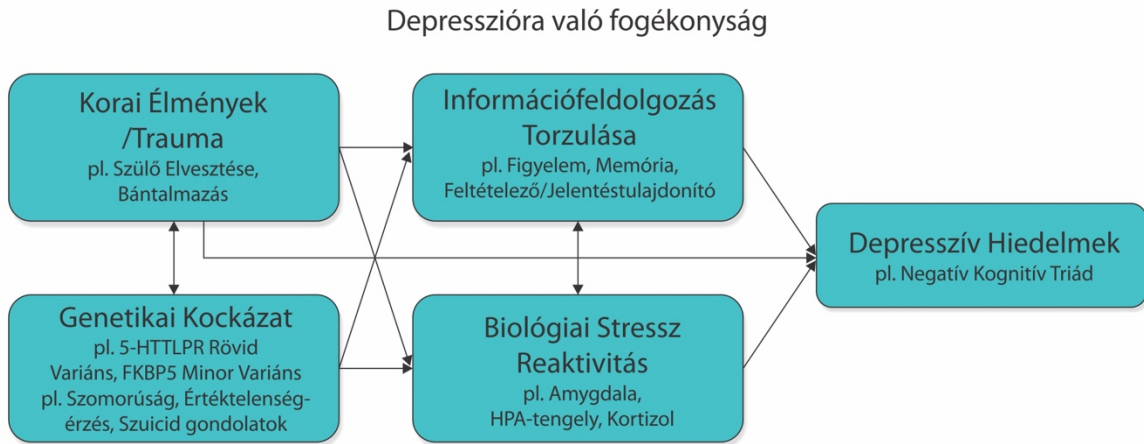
Depresszióra való fogékonyság

Korai Élmények /Trauma
pl. Szülő Elvesztése, Bántalmazás

Információfeldolgozás Torzulása
pl. Figyelem, Memória, Feltételező/Jelentéstulajdonító

Depresszív Hiedelmek
pl. Negatív Kognitív Triád

Genetikai Kockázat
pl. 5-HTTLPR Rövid Variáns, FKBP5 Minor Variáns
pl. Szomorúság, Értéktelenségérzés, Szuicid gondolatok

Biológiai Stressz Reaktivitás
pl. Amygdala, HPA-tengely, Kortizol